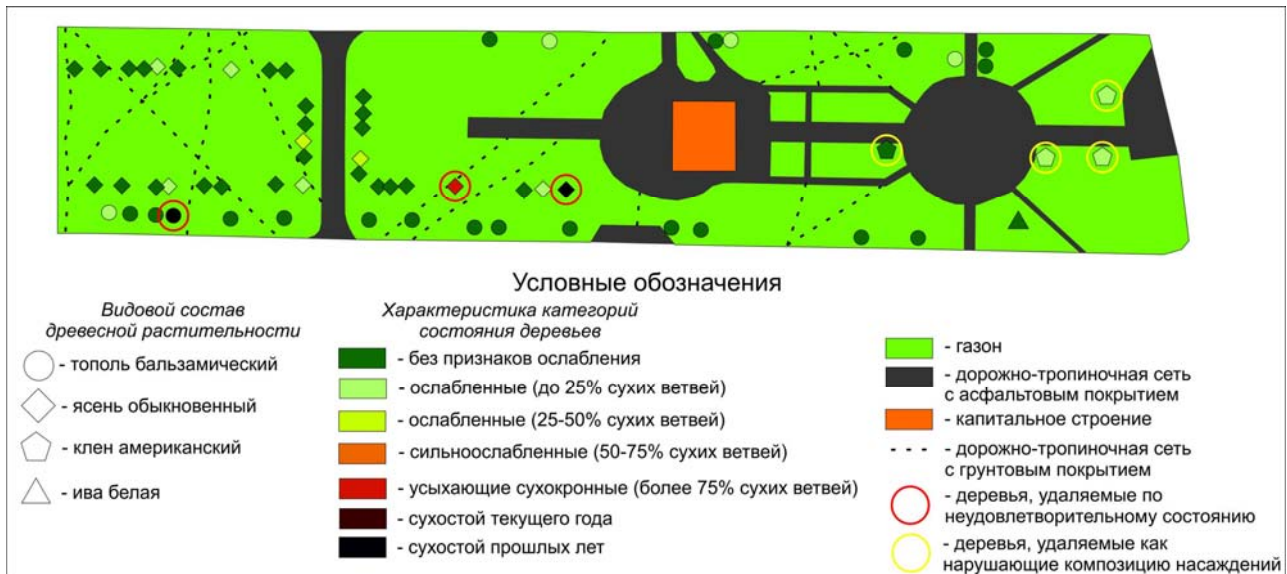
Условные обозначения

Видовой состав древесной растительности

- тополь бальзамический

- ясень обыкновенный

- клен американский

- ива белая

Характеристика категорий состояния деревьев

- без признаков ослабления

- ослабленные (до 25% сухих ветвей)

- ослабленные (25-50% сухих ветвей)

- сильноослабленные (50-75% сухих ветвей)

- усыхающие сухокронные (более 75% сухих ветвей)

- сухостой текущего года

- сухостой прошлых лет

- газон

- дорожно-тропиночная сеть с асфальтовым покрытием

- капитальное строение

- дорожно-тропиночная сеть с грунтовым покрытием

- деревья, удаляемые по неудовлетворительному состоянию

- деревья, удаляемые как нарушающие композицию насаждений